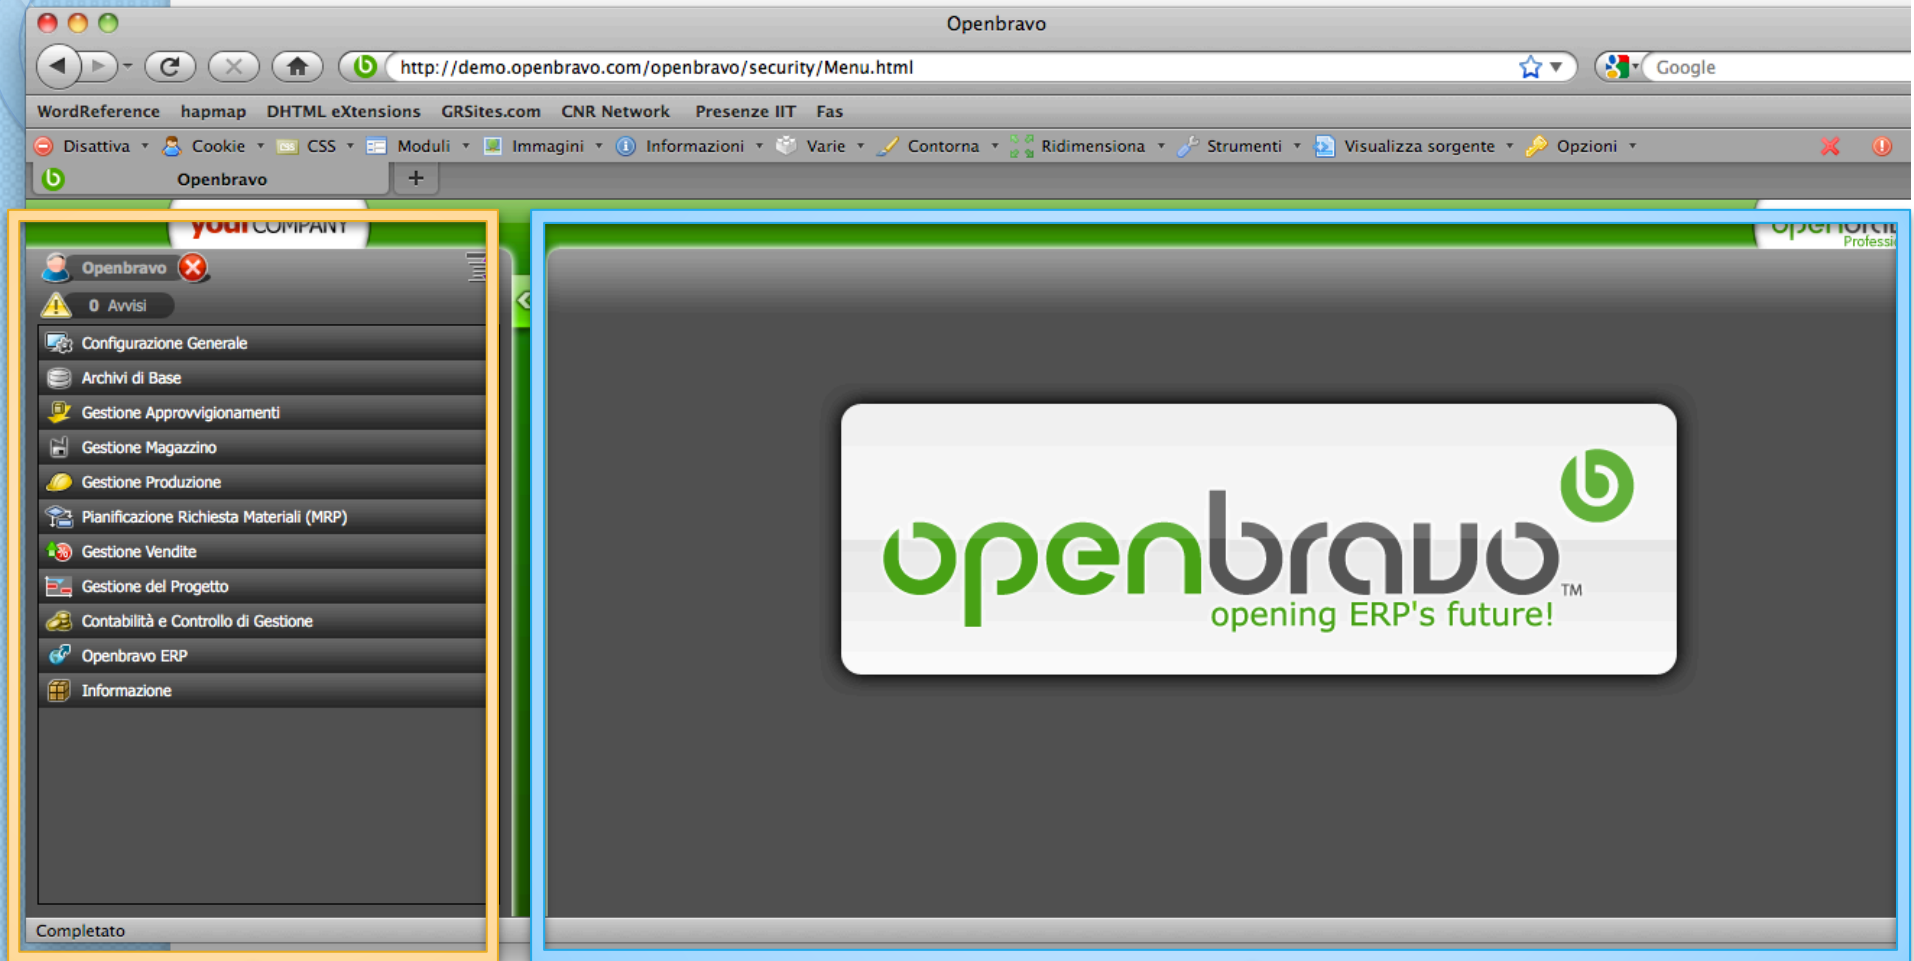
Openbravo

http://demo.openbravo.com/openbravo/security/Menu.html

Google

WordReference hapmap DHTML eXtensions GRSites.com CNR Network Presenze IIT Fas

Disattiva Cookie CSS Moduli Immagini Informazioni Varie Contorna Ridimensiona Strumenti Visualizza sorgente Opzioni

Openbravo +

yourCOMPANY

Openbravo

0 Avvisi

Configurazione Generale
Archivi di Base
Gestione Approvvigionamenti
Gestione Magazzino
Gestione Produzione
Pianificazione Richiesta Materiali (MRP)
Gestione Vendite
Gestione del Progetto
Contabilità e Controllo di Gestione
Openbravo ERP
Informazione

openbravo TM
opening ERP's future!

Completato